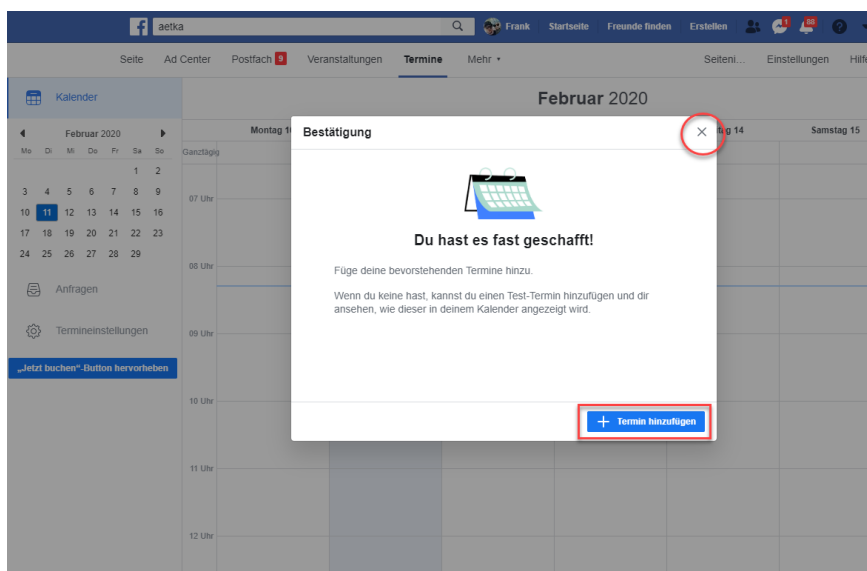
aetka

Frank Startseite Freunde finden Erstellen 1 88

Seite Ad Center Postfach 9 Veranstaltungen Termine Mehr ▾ Seiteni... Einstellungen Hilfe

Kalender

Februar 2020

| Mo | Di | Mi | Do | Fr | Sa | So |
|---|---|---|---|---|---|---|
| | | | | | 1 | 2 |
| 3 | 4 | 5 | 6 | 7 | 8 | 9 |
| 10 | 11 | 12 | 13 | 14 | 15 | 16 |
| 17 | 18 | 19 | 20 | 21 | 22 | 23 |
| 24 | 25 | 26 | 27 | 28 | 29 | |

Anfragen

Termineinstellungen

„Jetzt buchen“-Button hervorheben

Februar 2020

Montag 10 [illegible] 14 Samstag 15

Ganztägig

07 Uhr

08 Uhr

09 Uhr

10 Uhr

11 Uhr

12 Uhr

Bestätigung

×

Du hast es fast geschafft!

Füge deine bevorstehenden Termine hinzu.

Wenn du keine hast, kannst du einen Test-Termin hinzufügen und dir ansehen, wie dieser in deinem Kalender angezeigt wird.

+ Termin hinzufügen